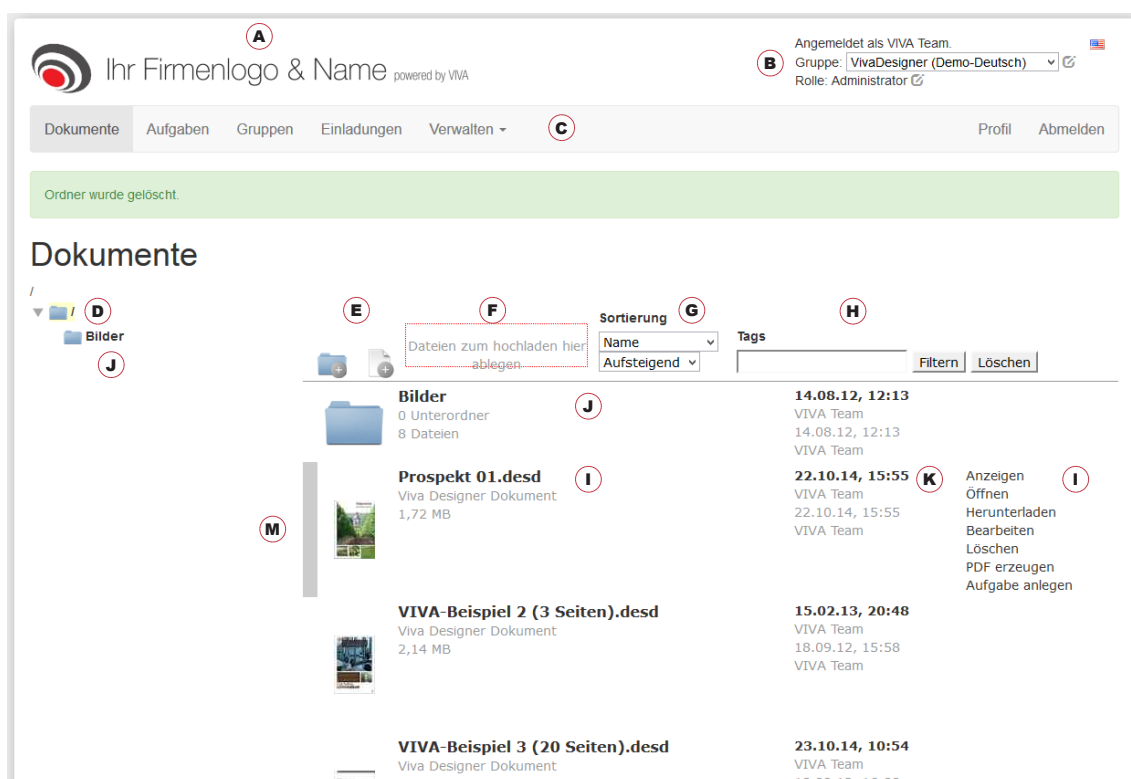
A

Ihr Firmenlogo & Name powered by VIVA

Angemeldet als VIVA Team.
B Gruppe: VivaDesigner (Demo-Deutsch)
Rolle: Administrator

Dokumente Aufgaben Gruppen Einladungen Verwalten C Profil Abmelden

Ordner wurde gelöscht.

Dokumente

/
/ D
Bilder
J

E F G H

Dateien zum hochladen hier ablegen

Sortierung
Name
Aufsteigend

Tags
Filtern Löschen

Bilder J
0 Unterordner
8 Dateien

14.08.12, 12:13
VIVA Team
14.08.12, 12:13
VIVA Team

M

Prospekt 01.desd I
Viva Designer Dokument
1,72 MB

22.10.14, 15:55 K
VIVA Team
22.10.14, 15:55
VIVA Team

Anzeigen I
Öffnen
Herunterladen
Bearbeiten
Löschen
PDF erzeugen
Aufgabe anlegen

VIVA-Beispiel 2 (3 Seiten).desd
Viva Designer Dokument
2,14 MB

15.02.13, 20:48
VIVA Team
18.09.12, 15:58
VIVA Team

VIVA-Beispiel 3 (20 Seiten).desd
Viva Designer Dokument

23.10.14, 10:54
VIVA Team
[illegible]